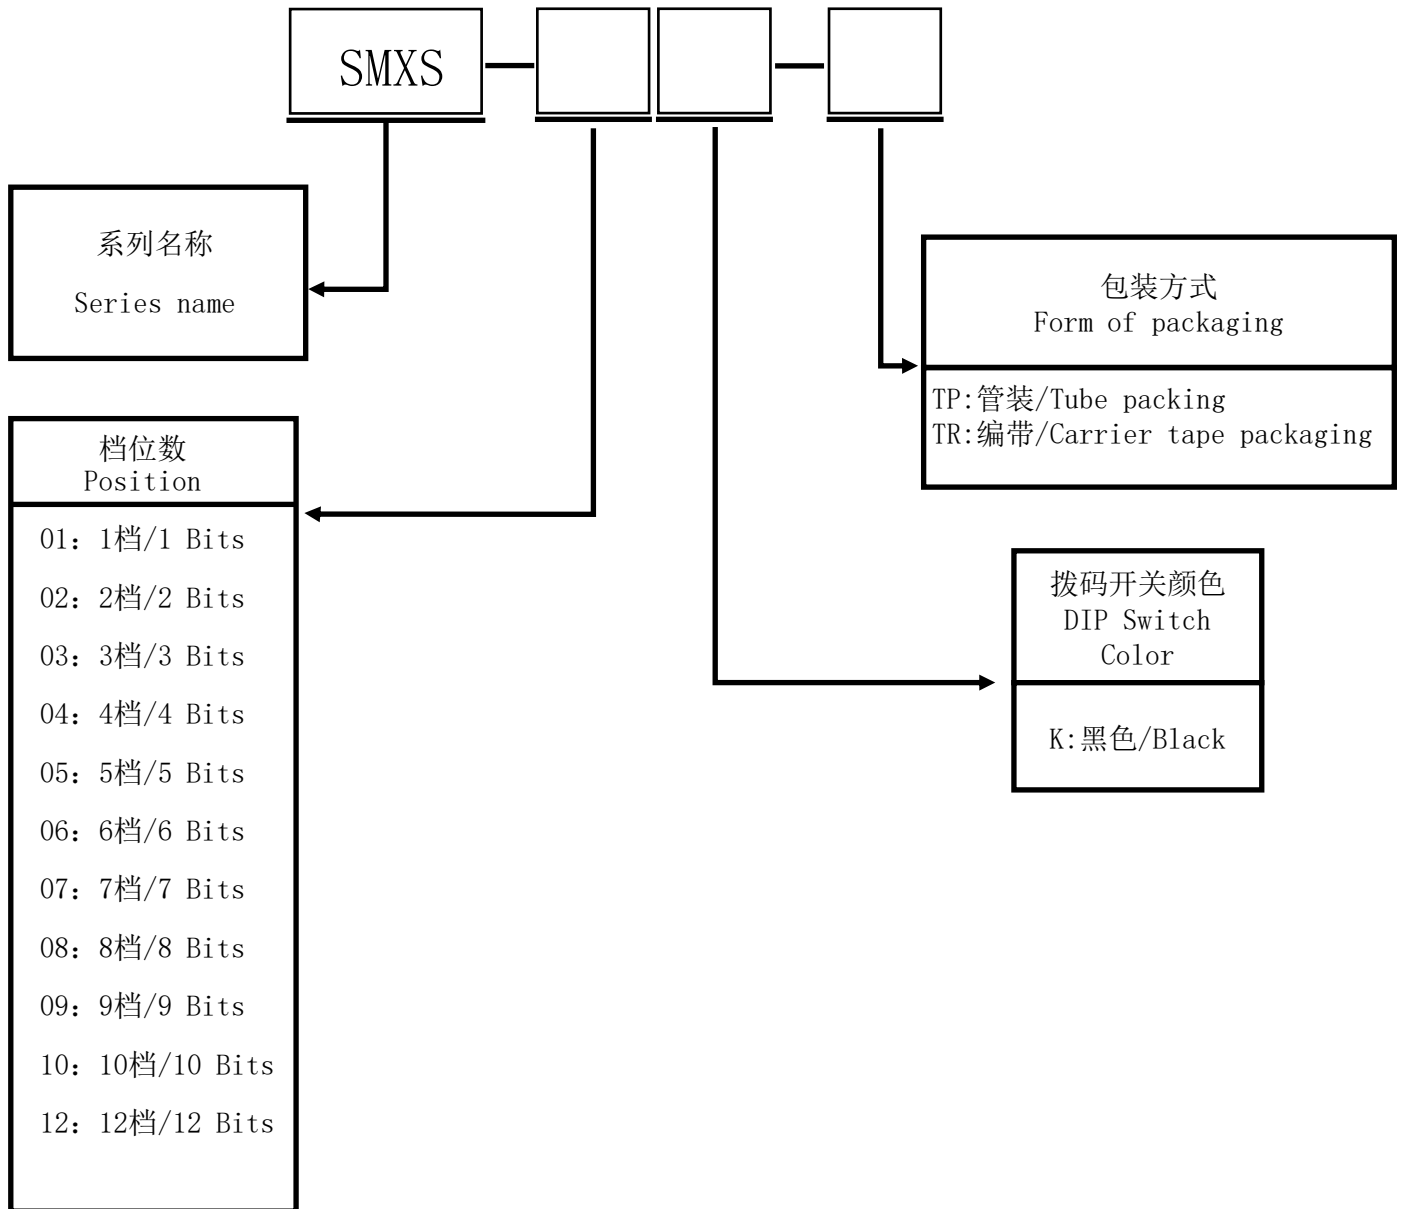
SMXS – [ ] [ ] – [ ]

系列名称
Series name

包装方式
Form of packaging

TP:管装/Tube packing
TR:编带/Carrier tape packaging

档位数
Position

01：1档/1 Bits
02：2档/2 Bits
03：3档/3 Bits
04：4档/4 Bits
05：5档/5 Bits
06：6档/6 Bits
07：7档/7 Bits
08：8档/8 Bits
09：9档/9 Bits
10：10档/10 Bits
12：12档/12 Bits

拨码开关颜色
DIP Switch Color

K:黑色/Black